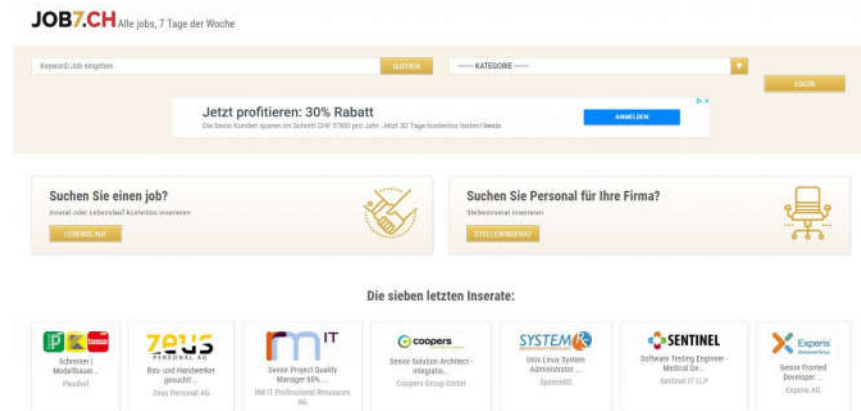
JOB7.CH Alle jobs, 7 Tage der Woche

Keyword/Job eingeben SUCHEN

---- KATEGORIE ----

LOGIN

Jetzt profitieren: 30% Rabatt

Die besten Kunden sparen im Schnitt CHF 5'500 pro Jahr. Jetzt 30 Tage kostenlos testen! bexio

ANMELDEN

Suchen Sie einen job?

Inserat oder Lebenslauf kostenlos inserieren

LEBENSLAUF

Suchen Sie Personal für Ihre Firma?

Stelleninserat inserieren

STELLENANGEBOT

Die sieben letzten Inserate:

Schreiner | Modellbauer...
Pkschol

zeus PERSONAL AG
Bau- und Handwerker gesucht!...
Zeus Personal AG

rm IT
Senior Project Quality Manager 80% ...
RM IT Professional Resources AG

coopers
Senior Solution Architect - Integratio...
Coopers Group GmbH

SYSTEM
Unix Linux System Administrator ...
Systemfit

SENTINEL
Software Testing Engineer - Medical De...
Sentinel IT LLP

Experis
Senior Frontend Developer ...
Experis AG